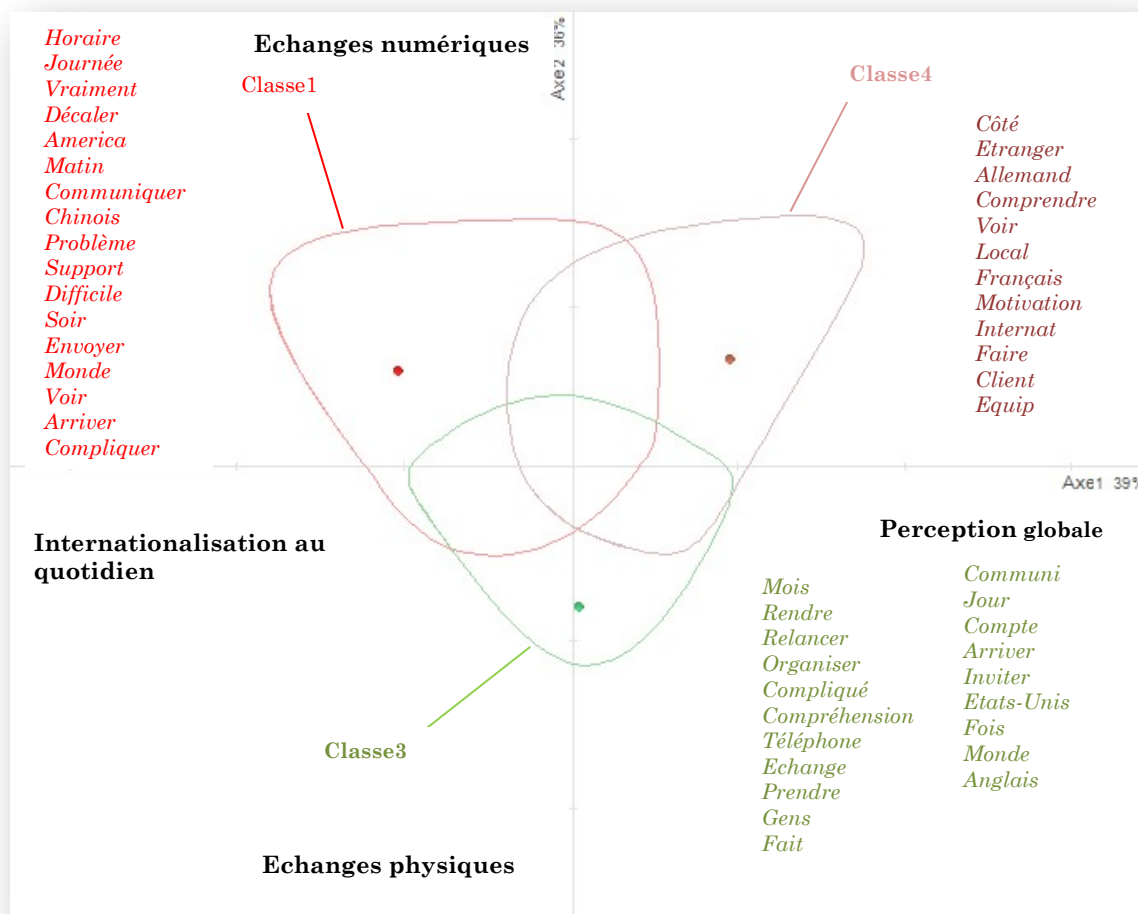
Horaire
Journée
Vraiment
Décaler
America
Matin
Communiquer
Chinois
Problème
Support
Difficile
Soir
Envoyer
Monde
Voir
Arriver
Compliquer

Echanges numériques

Axe2 36%

Classe1

Classe4

Côté
Etranger
Allemand
Comprendre
Voir
Local
Français
Motivation
Internat
Faire
Client
Equip

Axe1 39%

Internationalisation au quotidien

Perception globale

Mois
Rendre
Relancer
Organiser
Compliqué
Compréhension
Téléphone
Echange
Prendre
Gens
Fait

Communi
Jour
Compte
Arriver
Inviter
Etats-Unis
Fois
Monde
Anglais

Classe3

Echanges physiques